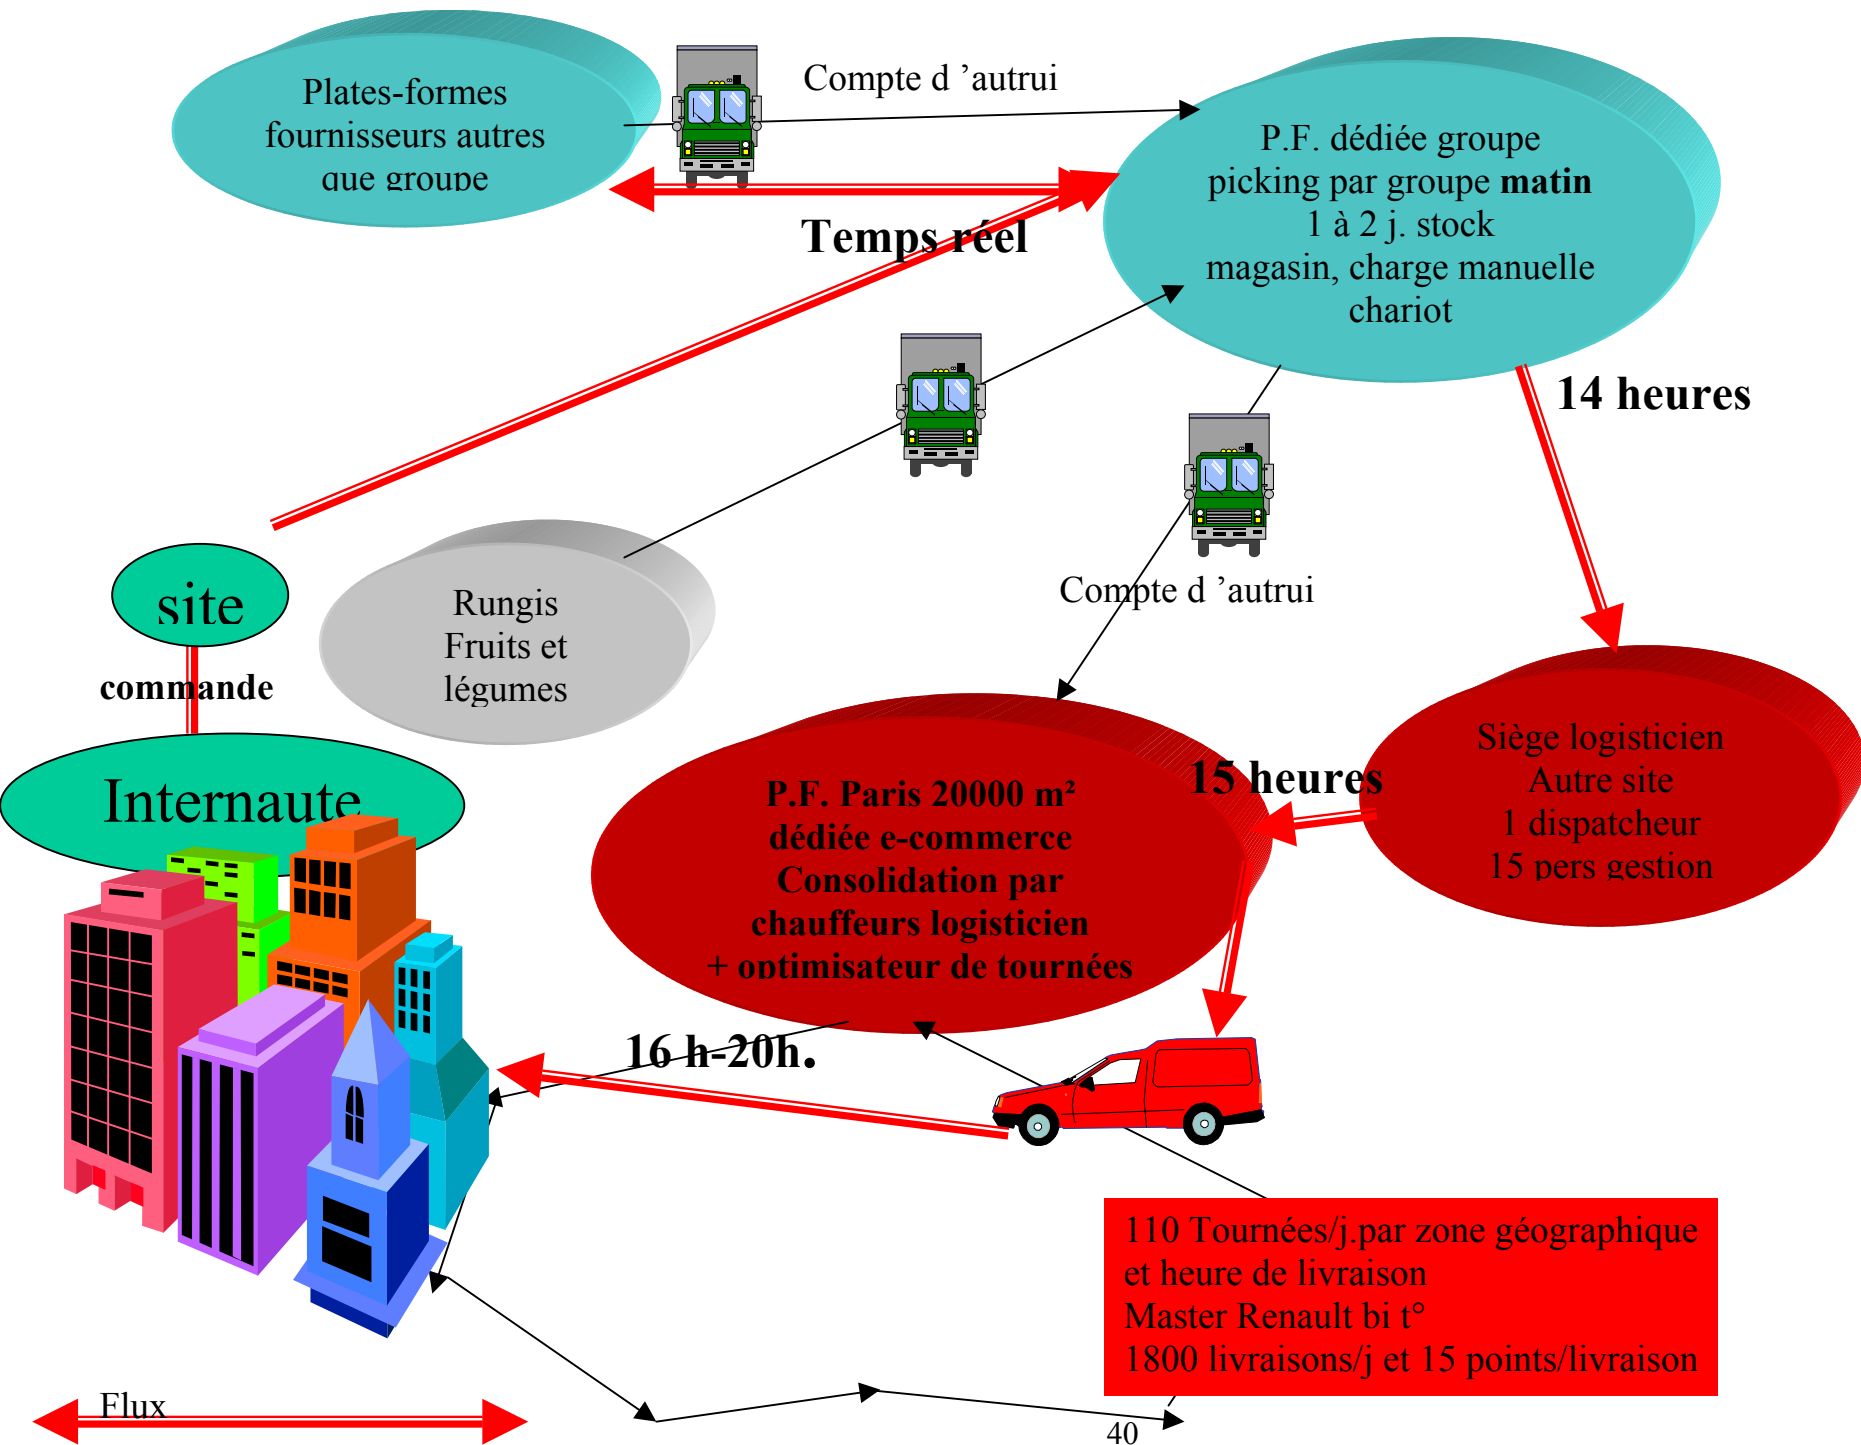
Plates-formes fournisseurs autres que groupe

Compte d ’autrui

P.F. dédiée groupe picking par groupe **matin** 1 à 2 j. stock magasin, charge manuelle chariot

Temps réel

14 heures

site

commande

Rungis Fruits et légumes

Compte d ’autrui

Internaute

P.F. Paris 20000 m² dédiée e-commerce Consolidation par chauffeurs logisticien + optimisateur de tournées

15 heures

Siège logisticien Autre site 1 dispatcheur 15 pers gestion

16 h-20h.

110 Tournées/j.par zone géographique et heure de livraison
Master Renault bi t°
1800 livraisons/j et 15 points/livraison

Flux

40